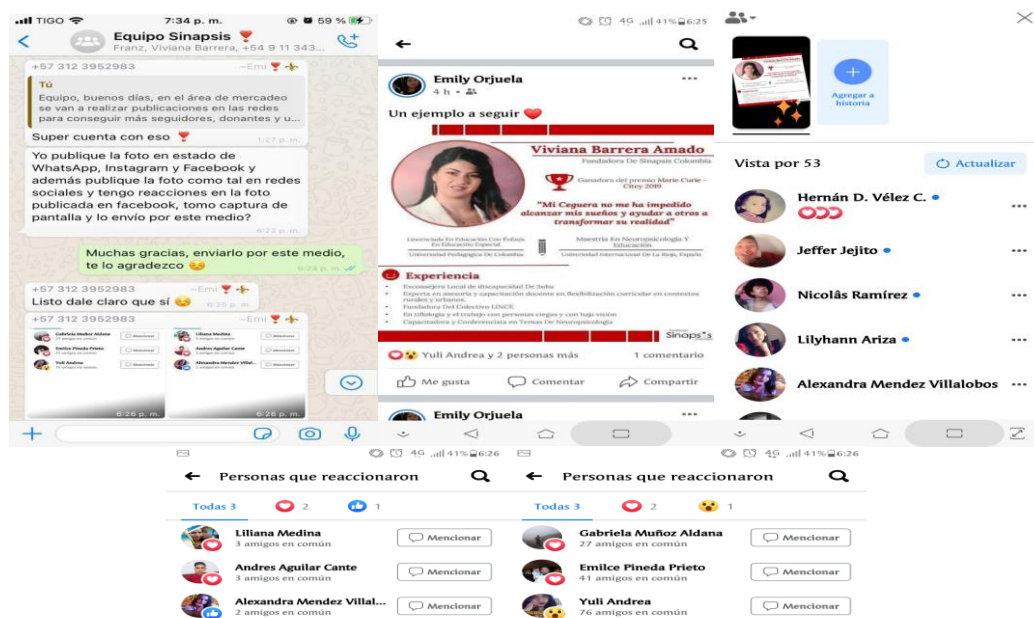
TIGO 7:34 p. m. 59 %
Equipo Sinapsis
Franz, Viviana Barrera, +54 9 11 343...

+57 312 3952983 ~Emi
Tú
Equipo, buenos días, en el área de mercadeo se van a realizar publicaciones en las redes para conseguir más seguidores, donantes y u...
Super cuenta con eso
1:27 p. m.

Yo publique la foto en estado de WhatsApp, Instagram y Facebook y además publique la foto como tal en redes sociales y tengo reacciones en la foto publicada en facebook, tomo captura de pantalla y lo envío por este medio?
6:22 p. m.

Muchas gracias, enviarlo por este medio, te lo agradezco
6:24 p. m.

+57 312 3952983 ~Emi
Listo dale claro que sí
6:25 p. m.

+57 312 3952983 ~Emi
6:26 p. m.
6:26 p. m.

4G 41% 6:25
Emily Orjuela
4 h •
Un ejemplo a seguir
Viviana Barrera Amado
Fundadora De Sinapsis Colombia
Ganadora del premio Marie Curie - Citey 2019
"Mi Ceguera no me ha impedido alcanzar mis sueños y ayudar a otros a transformar su realidad"
Experiencia
Sinapsis
Yuli Andrea y 2 personas más 1 comentario
Me gusta Comentar Compartir
Emily Orjuela

Agregar a historia
Vista por 53
Actualizar
Hernán D. Vélez C.
Jeffer Jejito
Nicolás Ramírez
Lilyhann Ariza
Alexandra Mendez Villalobos

4G 41% 6:26
Personas que reaccionaron
Todas 3 2 1
Liliana Medina
3 amigos en común
Mencionar
Andres Aguilar Cante
3 amigos en común
Mencionar
Alexandra Mendez Villal...
2 amigos en común
Mencionar

4G 41% 6:26
Personas que reaccionaron
Todas 3 2 1
Gabriela Muñoz Aldana
27 amigos en común
Mencionar
Emilce Pineda Prieto
41 amigos en común
Mencionar
Yuli Andrea
76 amigos en común
Mencionar